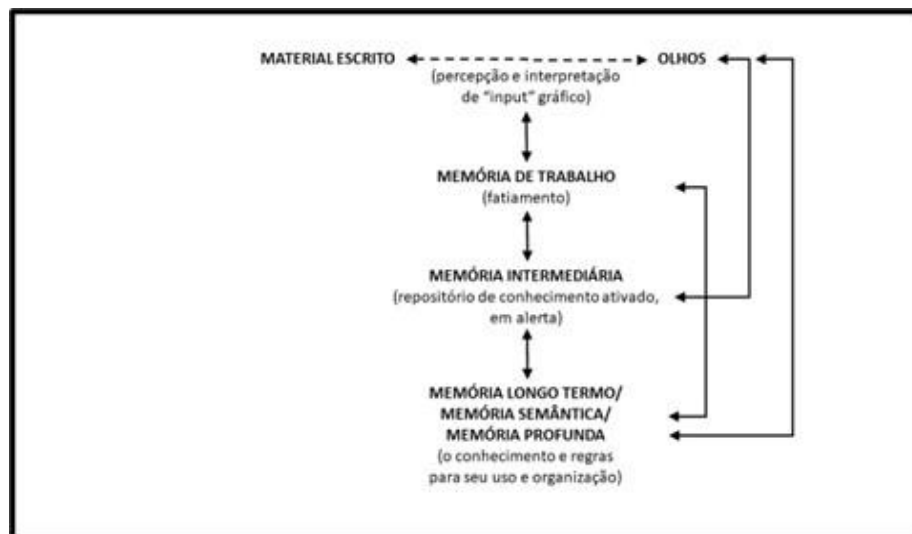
MATERIAL ESCRITO OLHOS
(percepção e interpretação de "input" gráfico)

MEMÓRIA DE TRABALHO
(fatiamento)

MEMÓRIA INTERMEDIÁRIA
(repositório de conhecimento ativado, em alerta)

MEMÓRIA LONGO TERMO/
MEMÓRIA SEMÂNTICA/
MEMÓRIA PROFUNDA
(o conhecimento e regras para seu uso e organização)